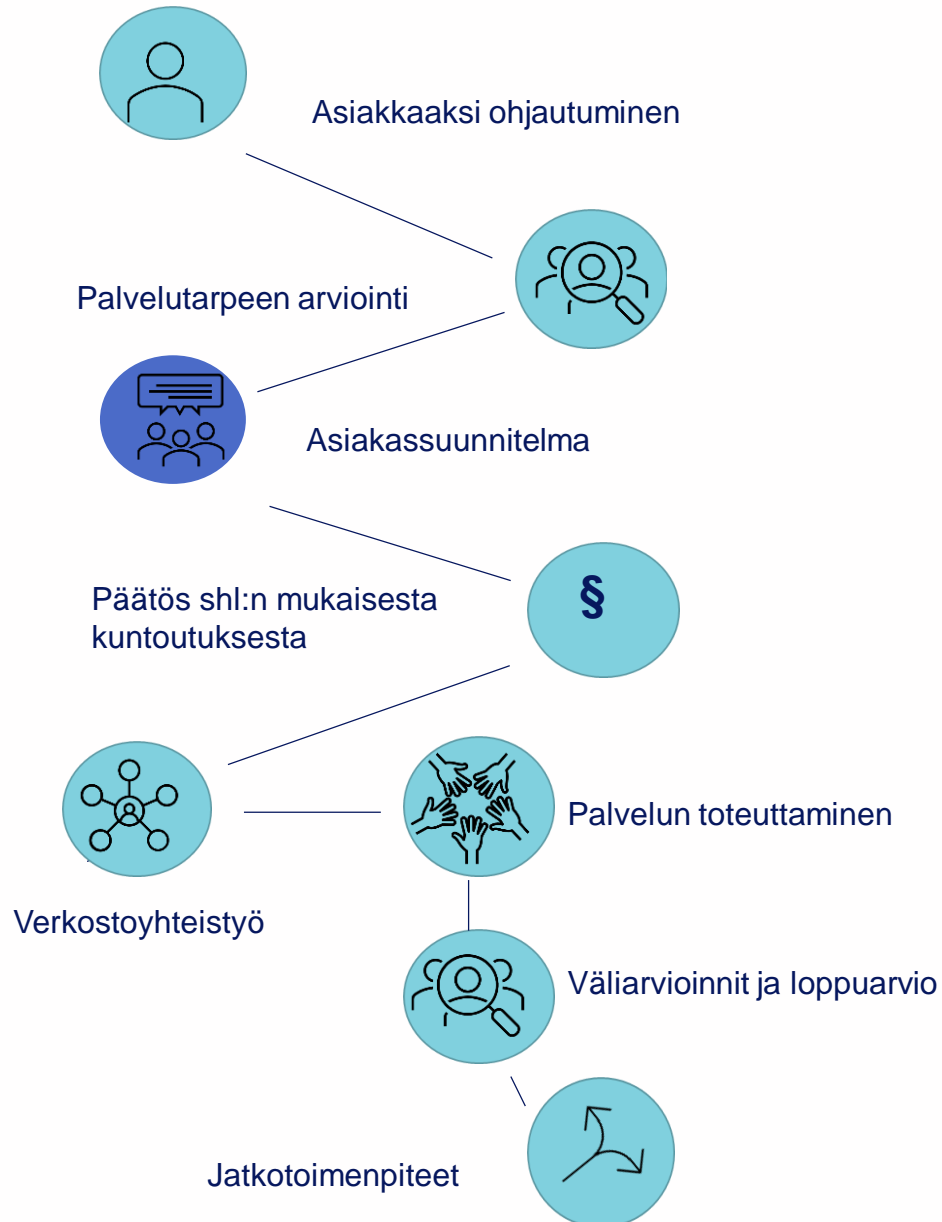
Asiakkaaksi ohjautuminen

Palvelutarpeen arviointi

Asiakassuunnitelma

Päätös shl:n mukaisesta kuntoutuksesta

§

Palvelun toteuttaminen

Verkostoyhteistyö

Väliarvioinnit ja loppuarvio

Jatkotoimenpiteet